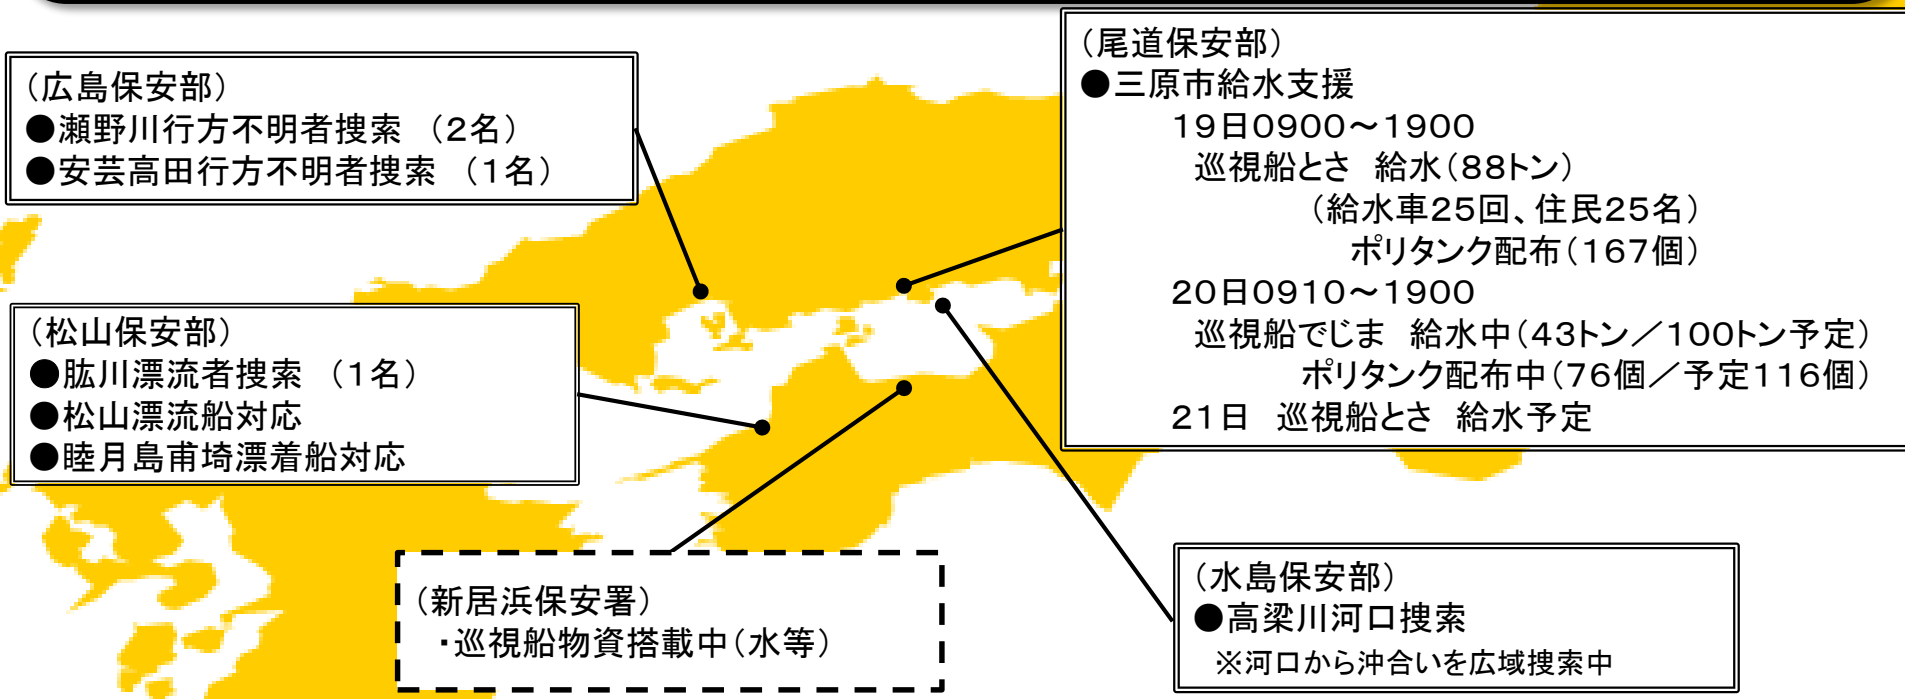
（広島保安部）
●瀬野川行方不明者捜索 （2名）
●安芸高田行方不明者捜索 （1名）

（尾道保安部）
●三原市給水支援
19日0900～1900
巡視船とさ 給水（88トン）
（給水車25回、住民25名）
ポリタンク配布（167個）
20日0910～1900
巡視船でじま 給水中（43トン／100トン予定）
ポリタンク配布中（76個／予定116個）
21日 巡視船とさ 給水予定

（松山保安部）
●肱川漂流者捜索 （1名）
●松山漂流船対応
●睦月島甫埼漂着船対応

（新居浜保安署）
・巡視船物資搭載中（水等）

（水島保安部）
●高梁川河口捜索
※河口から沖合いを広域捜索中